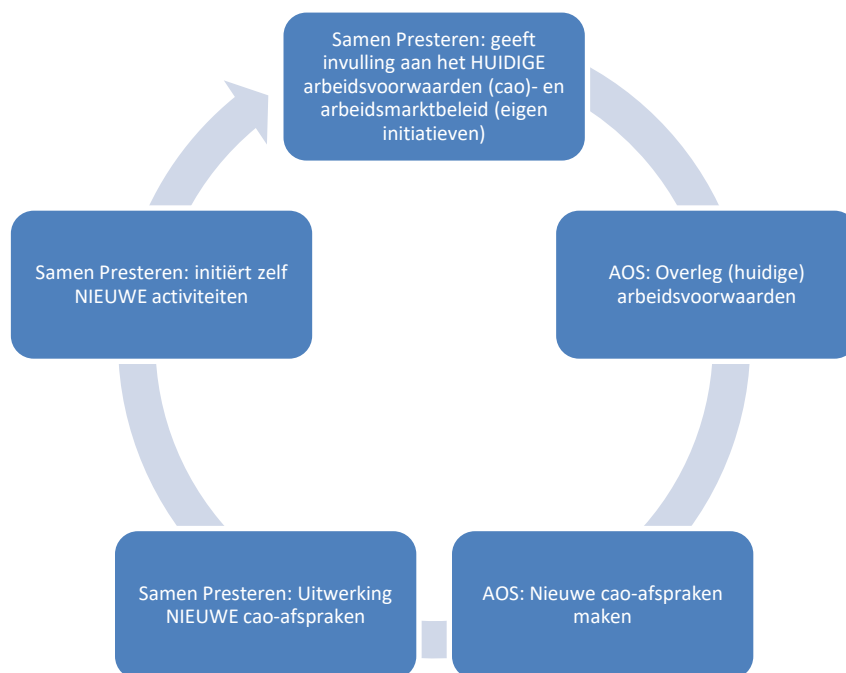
Samen Presteren: geeft invulling aan het HUIDIGE arbeidsvoorwaarden (cao)- en arbeidsmarktbeleid (eigen initiatieven)

AOS: Overleg (huidige) arbeidsvoorwaarden

AOS: Nieuwe cao-afspraken maken

Samen Presteren: Uitwerking NIEUWE cao-afspraken

Samen Presteren: initiërt zelf NIEUWE activiteiten